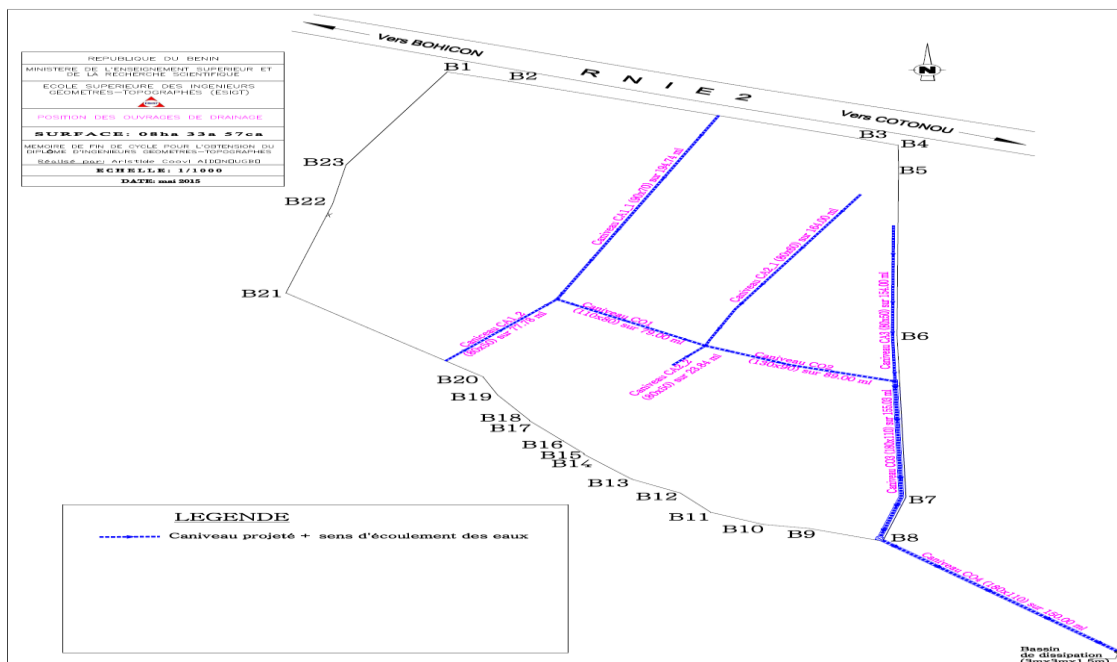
REPUBLIQUE DU BENIN

MINISTERE DE L'ENSEIGNEMENT SUPERIEUR ET DE LA RECHERCHE SCIENTIFIQUE

ECOLE SUPERIEURE DES INGENIEURS GEOMETRES-TOPOGRAPHES (ESIGT)

POSITION DES OUVRAGES DE DRAINAGE

SURFACE: 08ha 33a 57ca

MEMOIRE DE FIN DE CYCLE POUR L'OBTENTION DU DIPLÔME D'INGENIEURS GEOMETRES-TOPOGRAPHES

Réalisé par: Aristide Coovi AIDONOUGBO

ECHELLE: 1/1000

DATE: mai 2015

Vers BOHICON

R N I E 2

Vers COTONOU

N

B1 B2 B3 B4 B5 B6 B7 B8 B9 B10 B11 B12 B13 B14 B15 B16 B17 B18 B19 B20 B21 B22 B23

Caniveau CA1.1 (80x70) sur 184.74 ml

Caniveau CA2.1 (80x60) sur 180.00 ml

Caniveau CA1.2 (80x50) sur 71.15 ml

Caniveau CO1 (110x80) sur 78.00 ml

Caniveau CA2.2 (80x50) sur 28.44 ml

Caniveau CO2 (130x90) sur 95.00 ml

Caniveau CA3 (80x50) sur 154.00 ml

Caniveau CO3 (160x110) sur 155.00 ml

Caniveau CO4 (180x110) sur 150.00 ml

Bassin de dissipation (3mx3mx1.5m)

LEGENDE

Caniveau projeté + sens d'écoulement des eaux